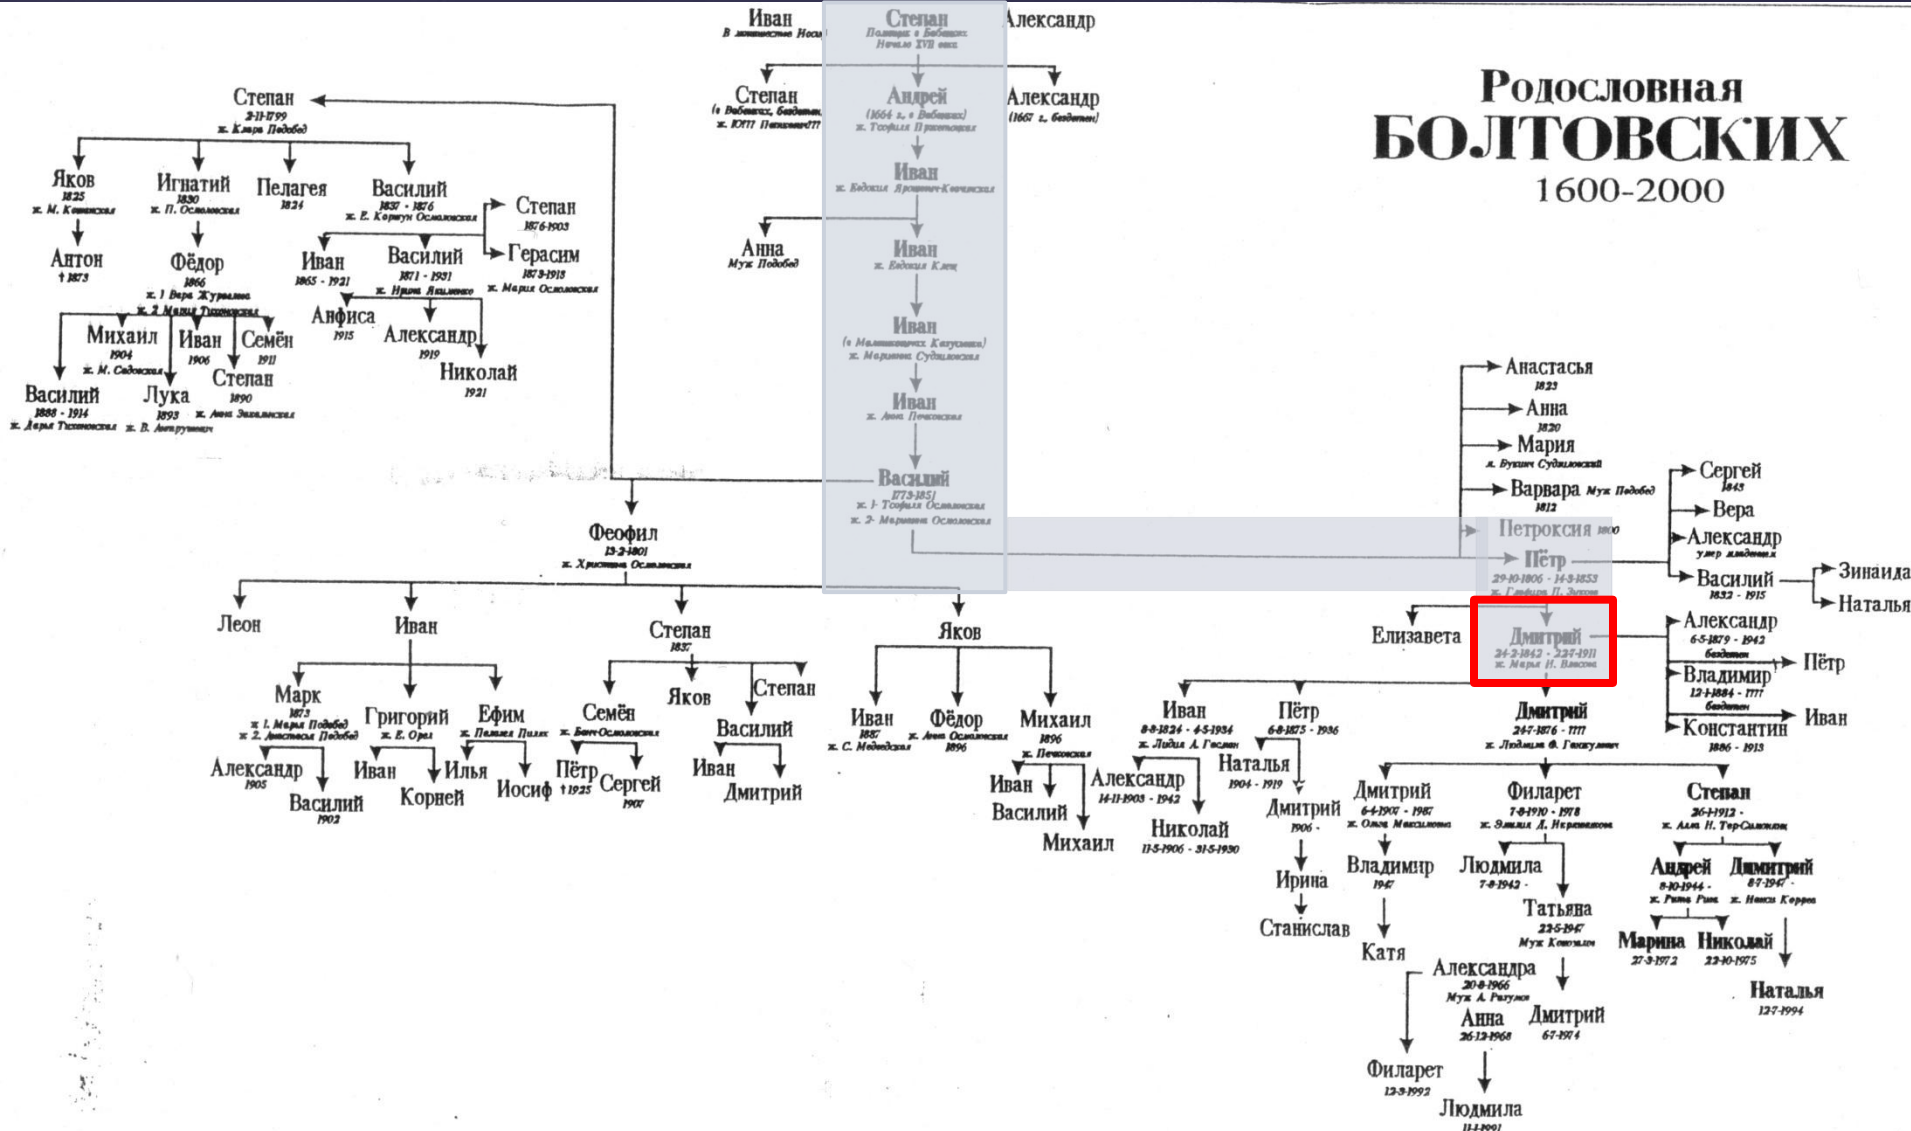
Родословная
БОЛТОВСКИХ
1600-2000

Иван
В монашестве Ноев

Степан
Полищук в Бобовцах
Начало XVII века

Александр

Степан
(в Бобовцах, бездетен)
ж. Юлия Панченко??

Андрей
(1664 г. в Бобовцах)
ж. Теофиля Прокопович

Александр
(1667 г. бездетен)

Иван
ж. Евдокия Яроменко-Коновская

Анна
Муж Подобед

Иван
ж. Евдокия Клец

Иван
(в Малиновчиках Катусевич)
ж. Марианна Судиловская

Иван
ж. Анна Печковская

Василий
1773-1851
ж. 1- Теофиля Осмоловская
ж. 2- Марианна Осмоловская

Степан
2-11-1799
ж. Клара Подобед

Яков
1825
ж. М. Ковинская

Игнатий
1830
ж. П. Осмоловская

Пелагея
1824

Василий
1837 - 1876
ж. Е. Корнун Осмоловская

Степан
1876-1903

Герасим
1873-1918
ж. Мария Осмоловская

Антон
† 1873

Фёдор
1866
ж. 1 Вера Журавлева
ж. 2 Мария Тихоновская

Иван
1865 - 1921

Василий
1871 - 1931
ж. Ирина Якименко

Анфиса
1915

Александр
1919

Николай
1921

Михаил
1904
ж. М. Садовская

Иван
1906

Семён
1911

Степан
1890

Василий
1888 - 1914
ж. Дарья Тихоновская

Лука
1893
ж. В. Антрушевич

ж. Анна Завадовская

Феофил
13-2-1801
ж. Христина Осмоловская

Леон

Иван

Степан
1837

Яков

Марк
1873
ж 1. Мария Подобед
ж 2. Анастасия Подобед

Григорий
ж. Е. Орел

Ефим
ж. Пелагея Пилях

Семён
ж. Бент-Осмоловская

Яков

Степан

Александр
1905

Василий
1902

Иван

Корней

Илья

Иосиф

Пётр
† 1925

Сергей
1907

Василий

Иван

Дмитрий

Иван
1887
ж. С. Медведская

Фёдор
ж. Анна Осмоловская
1896

Михаил
1896
ж. Печковская

Иван

Василий

Михаил

Анастасья
1823

Анна
1820

Мария
ж. Букин Судиловский

Варвара Муж Подобед
1812

Петроксия 1800

Пётр
29-10-1806 - 14-8-1853
ж. Глафира П. Зыкова

Сергей
1843

Вера

Александр
умер младенцем

Василий
1832 - 1915

Зинаида

Наталья

Елизавета

Дмитрий
24-2-1842 - 22-7-1911
ж. Мария Н. Власова

Александр
6-5-1879 - 1942
бездетен

Пётр

Владимир
12-1-1884 - ????
бездетен

Иван

Константин
1886 - 1913

Иван
8-8-1824 - 4-5-1934
ж. Лидия А. Гесман

Пётр
6-8-1875 - 1936

Дмитрий
24-7-1876 - ????
ж. Людмила Ф. Гамкулович

Александр
14-11-1903 - 1942

Николай
11-5-1906 - 31-5-1930

Наталья
1904 - 1919

Дмитрий
1906 -

Ирина

Станислав

Дмитрий
6-4-1907 - 1987
ж. Ольга Максимовна

Владимир
1947

Катя

Филарет
7-8-1910 - 1978
ж. Эмилия Д. Некрасова

Людмила
7-8-1942 -

Татьяна
22-5-1947
Муж Ковалев

Александра
20-8-1966
Муж А. Разумов

Анна
26-12-1968

Дмитрий
6-7-1974

Филарет
13-3-1992

Людмила
11-1-1991

Степан
26-1-1912 -
ж. Алла Н. Тер-Саакова

Андрей
8-10-1944 -
ж. Рита Рим

Дмитрий
8-7-1947 -
ж. Нонна Коргоз

Марина
27-3-1972

Николай
22-10-1975

Наталья
12-7-1994